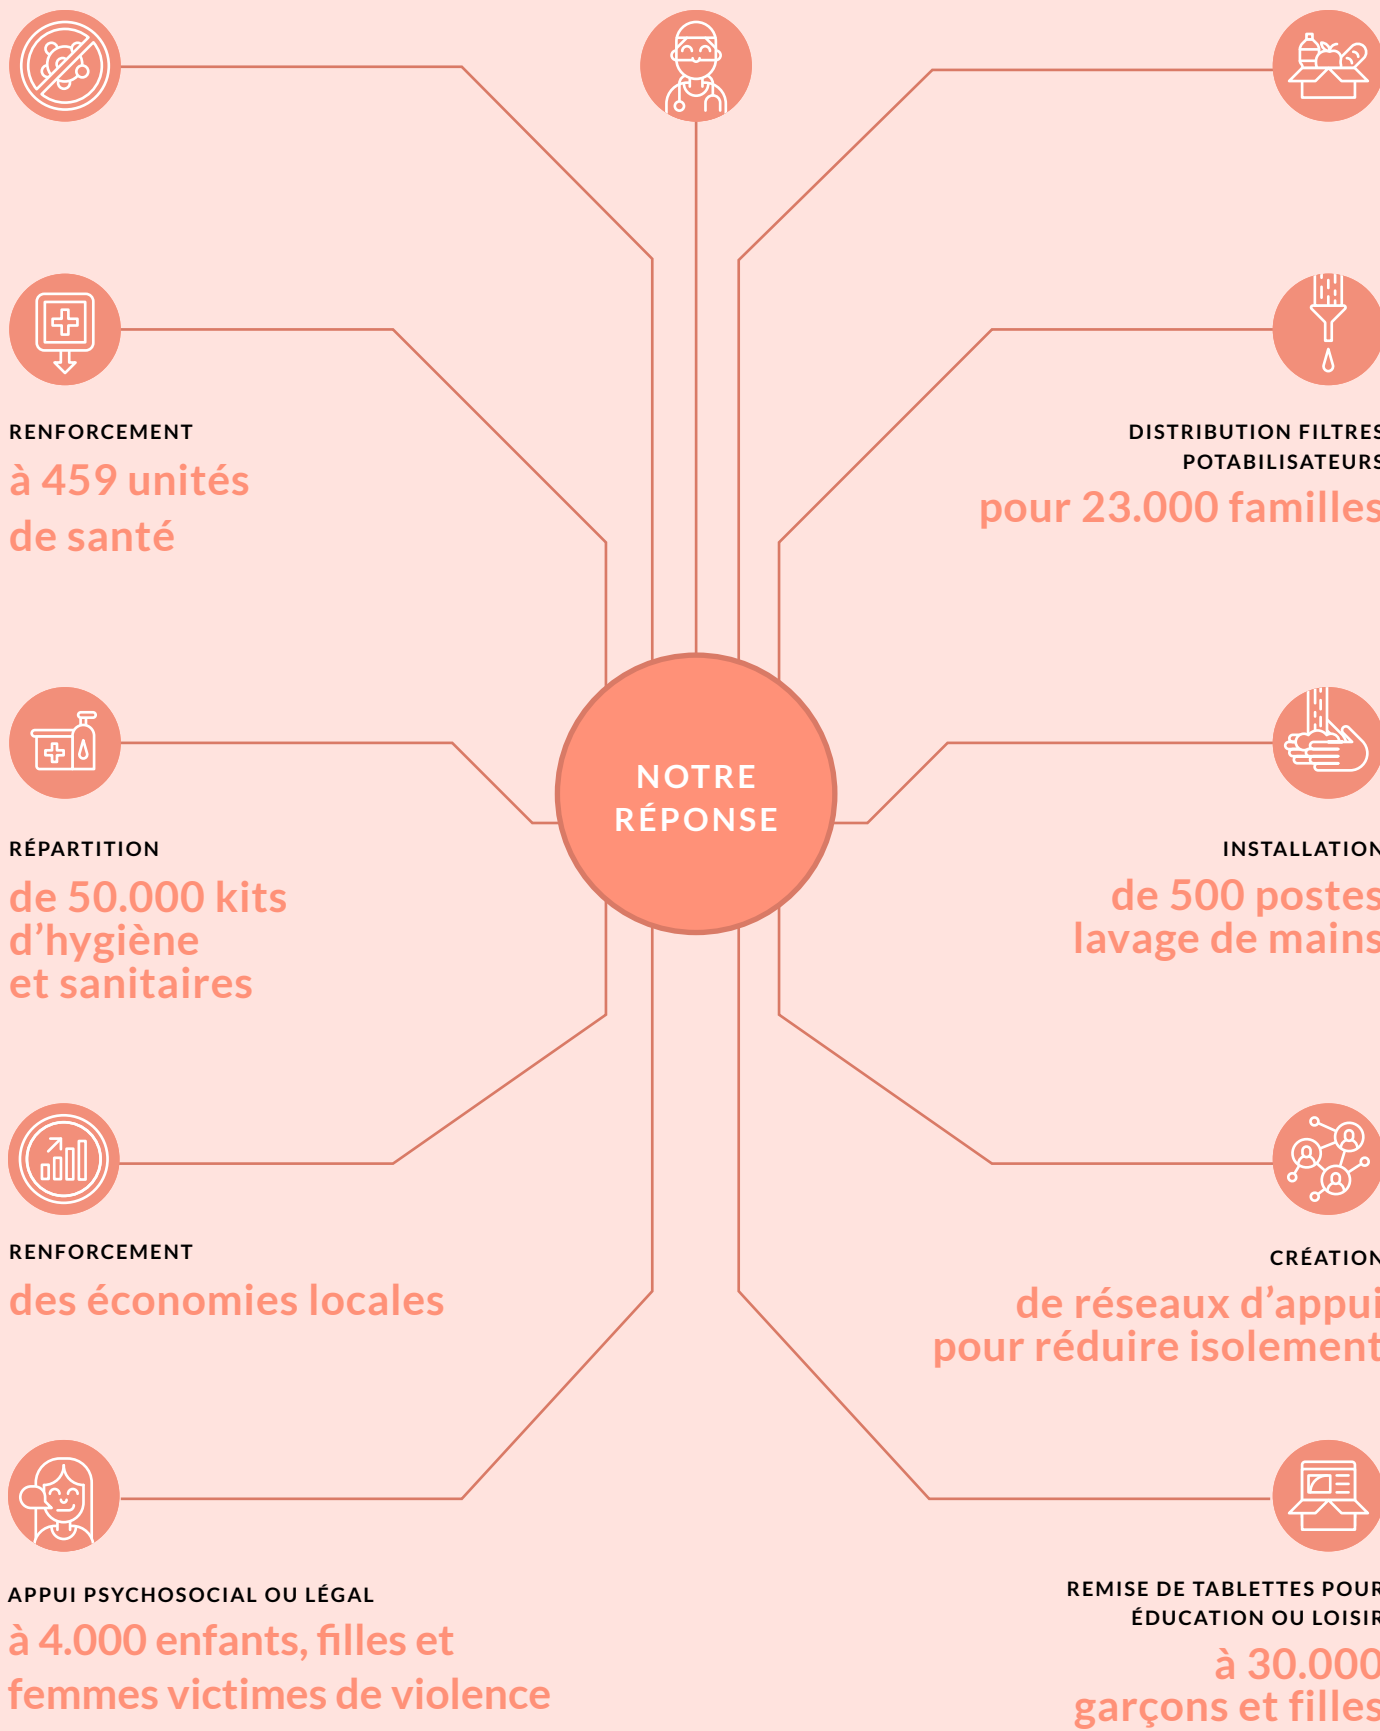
NOTRE RÉPONSE

RENFORCEMENT
à 459 unités de santé

DISTRIBUTION FILTRES POTABILISATEURS
pour 23.000 familles

RÉPARTITION
de 50.000 kits d'hygiène et sanitaires

INSTALLATION
de 500 postes lavage de mains

RENFORCEMENT
des économies locales

CRÉATION
de réseaux d'appui pour réduire isolement

APPUI PSYCHOSOCIAL OU LÉGAL
à 4.000 enfants, filles et femmes victimes de violence

REMISE DE TABLETTES POUR ÉDUCATION OU LOISIR
à 30.000 garçons et filles